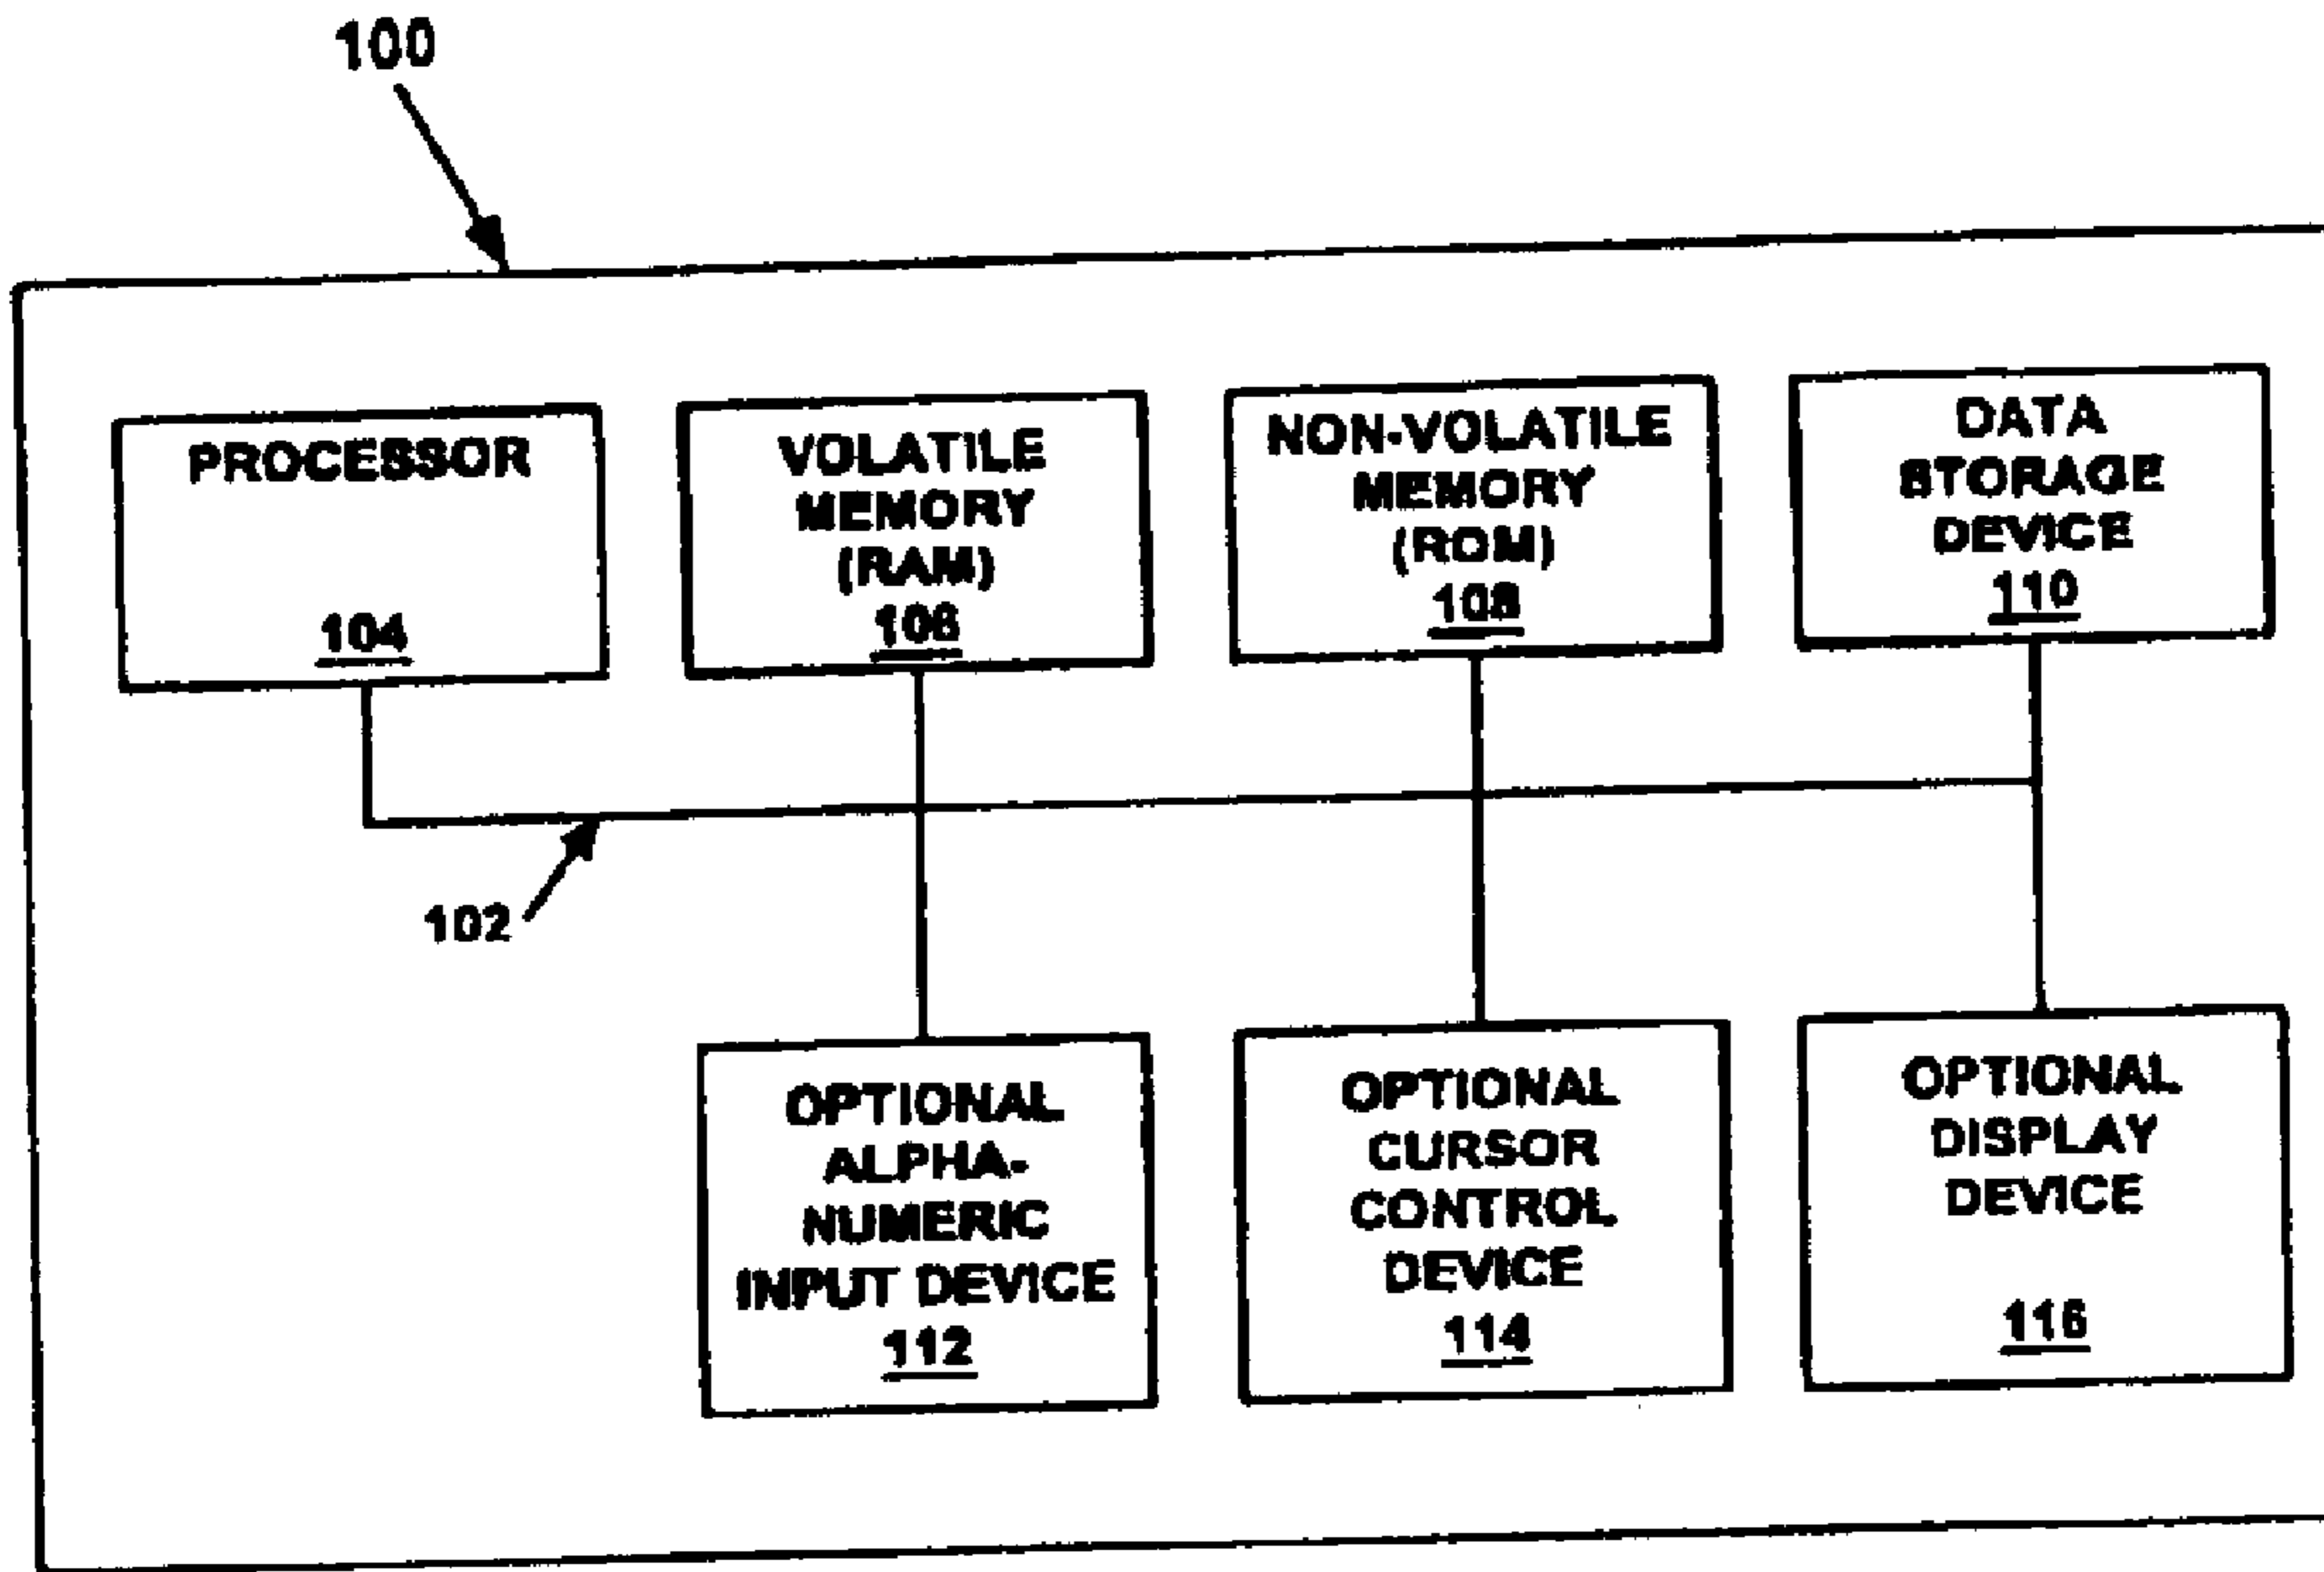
100

PROCESSOR
104

VOLATILE MEMORY (RAM)
106

NON-VOLATILE MEMORY (ROM)
108

DATA STORAGE DEVICE
110

102

OPTIONAL ALPHA-NUMERIC INPUT DEVICE
112

OPTIONAL CURSOR CONTROL DEVICE
114

OPTIONAL DISPLAY DEVICE
116